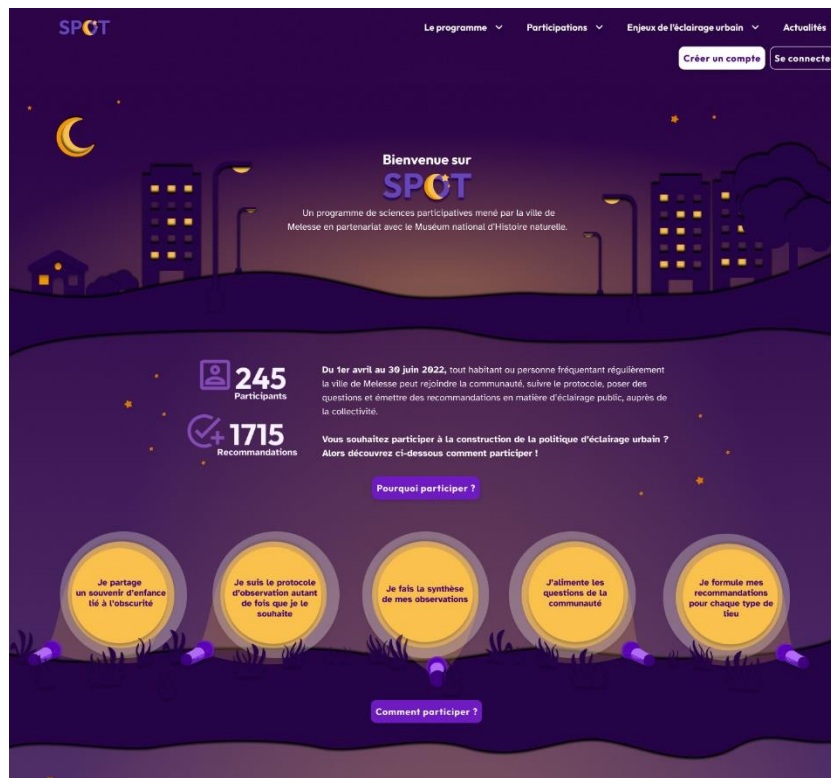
SPOT

Le programme Participations Enjeux de l'éclairage urbain Actualités

Créer un compte Se connecte

Bienvenue sur

SPOT

Un programme de sciences participatives mené par la ville de Melesse en partenariat avec le Muséum national d'Histoire naturelle.

245 Participants

1715 Recommandations

**Du 1er avril au 30 juin 2022,** tout habitant ou personne fréquentant régulièrement la ville de Melesse peut rejoindre la communauté, suivre le protocole, poser des questions et émettre des recommandations en matière d'éclairage public, auprès de la collectivité.

**Vous souhaitez participer à la construction de la politique d'éclairage urbain ? Alors découvrez ci-dessous comment participer !**

Pourquoi participer ?

Je partage un souvenir d'enfance lié à l'obscurité

Je suis le protocole d'observation autant de fois que je le souhaite

Je fais la synthèse de mes observations

J'alimente les questions de la communauté

Je formule mes recommandations pour chaque type de lieu

Comment participer ?